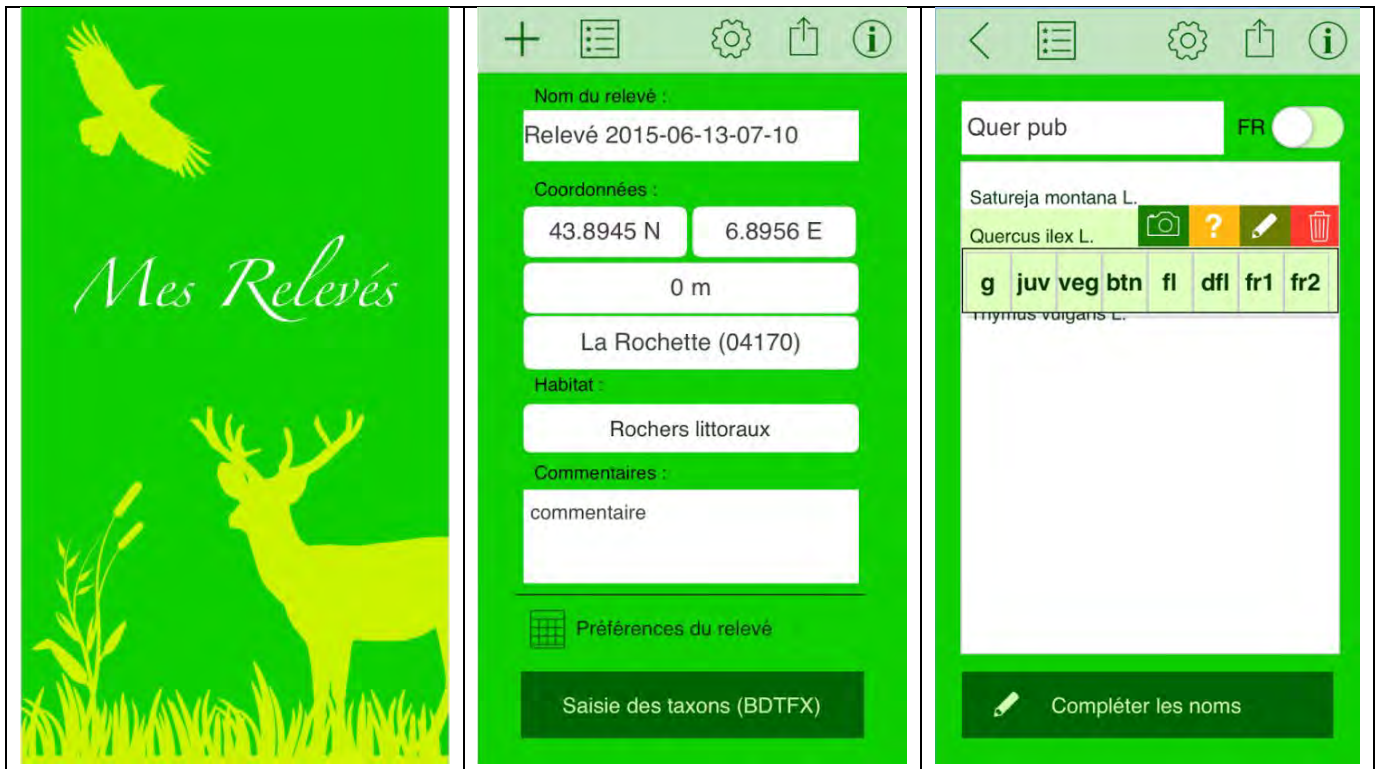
Mes Relevés

+

Nom du relevé :

Relevé 2015-06-13-07-10

Coordonnées :

43.8945 N

6.8956 E

0 m

La Rochette (04170)

Habitat :

Rochers littoraux

Commentaires :

commentaire

Préférences du relevé

Saisie des taxons (BDTFX)

<

Quer pub

FR

Satureja montana L.

Quercus ilex L.

?

| g | juv | veg | btn | fl | dfl | fr1 | fr2 |
|---|---|---|---|---|---|---|---|

Thymus vulgaris L.

Compléter les noms